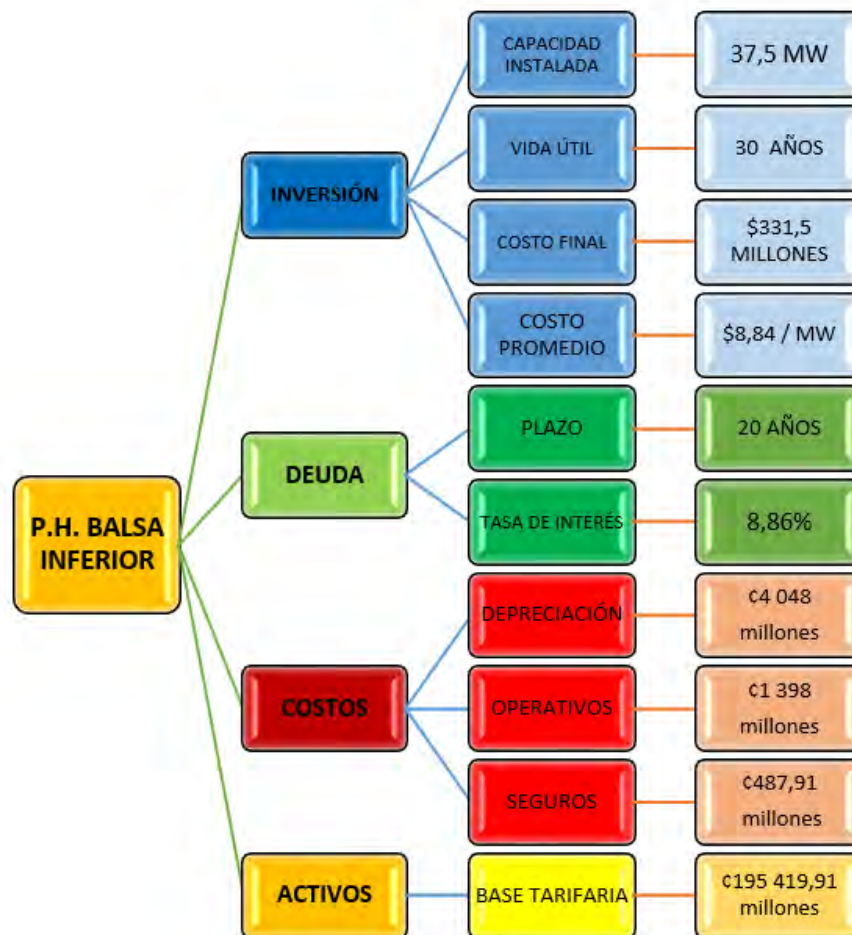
P.H. BALSA INFERIOR

INVERSIÓN

CAPACIDAD INSTALADA

37,5 MW

VIDA ÚTIL

30 AÑOS

COSTO FINAL

$331,5 MILLONES

COSTO PROMEDIO

$8,84 / MW

DEUDA

PLAZO

20 AÑOS

TASA DE INTERÉS

8,86%

COSTOS

DEPRECIACIÓN

¢4 048 millones

OPERATIVOS

¢1 398 millones

SEGUROS

¢487,91 millones

ACTIVOS

BASE TARIFARIA

¢195 419,91 millones